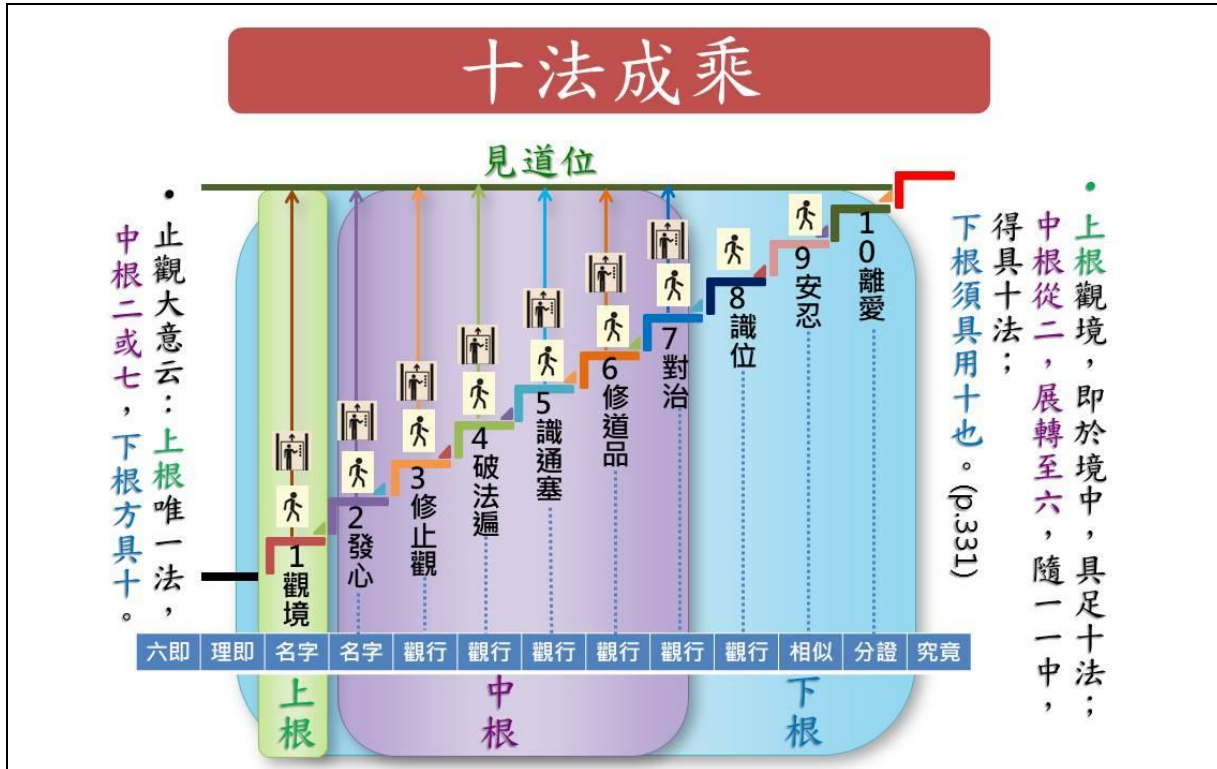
十法成乘

見道位

• 止觀大意云：上根唯一法，中根二或七，下根方具十。

1 觀境
2 發心
3 修止觀
4 破法遍
5 識通塞
6 修道品
7 對治
8 識位
9 安忍
10 離愛

| 六即 | 理即 | 名字 | 名字 | 觀行 | 觀行 | 觀行 | 觀行 | 觀行 | 觀行 | 相似 | 分證 | 究竟 |
|---|---|---|---|---|---|---|---|---|---|---|---|---|

上根

中根

下根

• 上根觀境，即於境中，具足十法；中根從二，展轉至六，隨一一中，得具十法；下根須具用十也。(p.331)